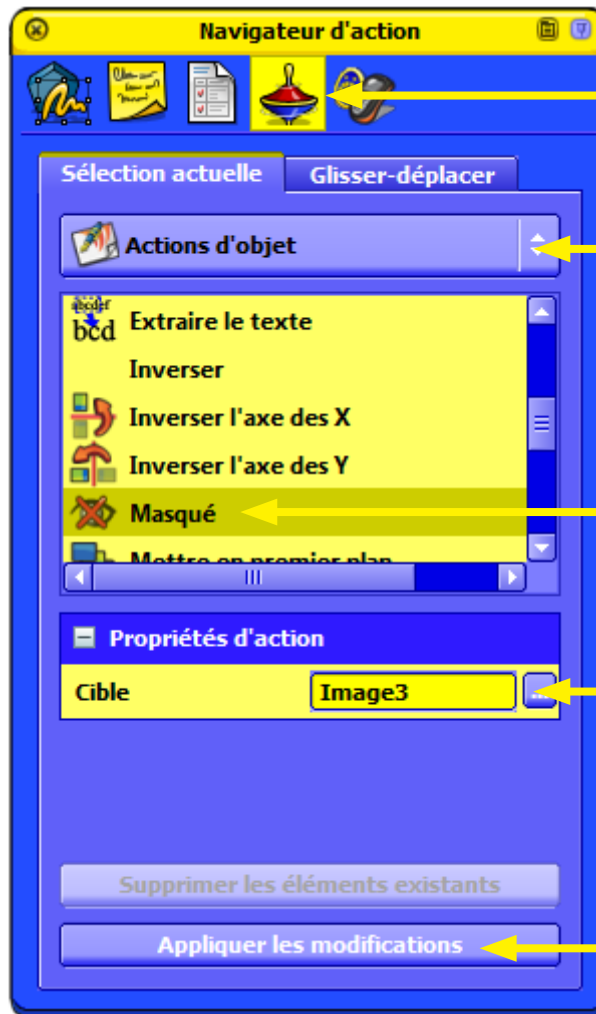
Navigateur d'action

Sélection actuelle
Glisser-déplacer

Actions d'objet

Extraire le texte
Inverser
Inverser l'axe des X
Inverser l'axe des Y
Masqué
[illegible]

Propriétés d'action
Cible
Image3
...

Supprimer les éléments existants
Appliquer les modifications